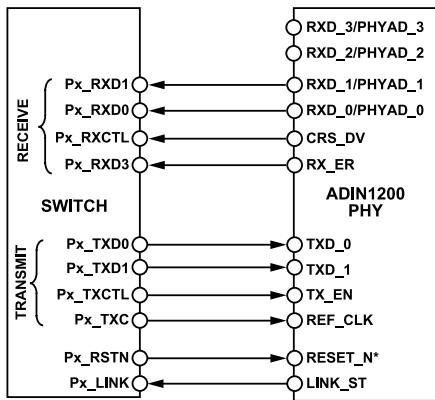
RXD_3/PHYAD_3
RXD_2/PHYAD_2
RECEIVE
Px_RXD1
RXD_1/PHYAD_1
Px_RXD0
RXD_0/PHYAD_0
Px_RXCTL
CRS_DV
Px_RXD3
RX_ER
SWITCH
ADIN1200 PHY
TRANSMIT
Px_TXD0
TXD_0
Px_TXD1
TXD_1
Px_TXCTL
TX_EN
Px_TXC
REF_CLK
Px_RSTN
RESET_N*
Px_LINK
LINK_ST